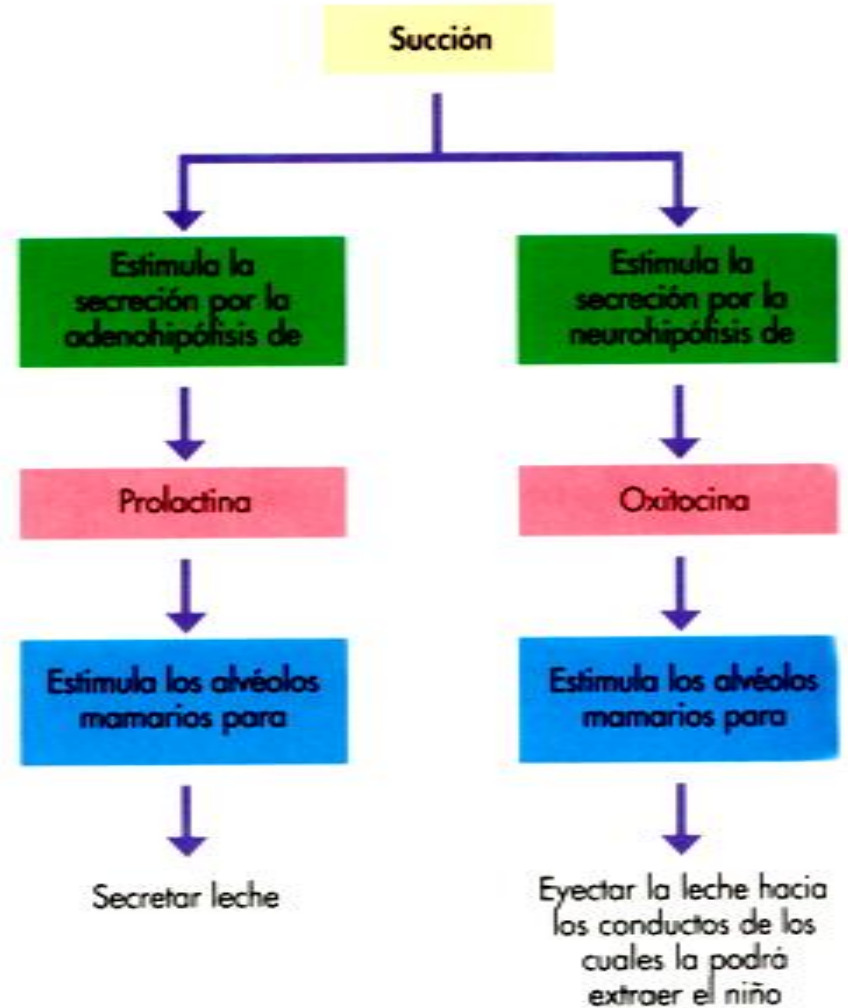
Succión

Estimula la secreción por la adenohipófisis de

Prolactina

Estimula los alvéolos mamarios para

Secretar leche

Estimula la secreción por la neurohipófisis de

Oxitocina

Estimula los alvéolos mamarios para

Eyectar la leche hacia los conductos de los cuales la podrá extraer el niño